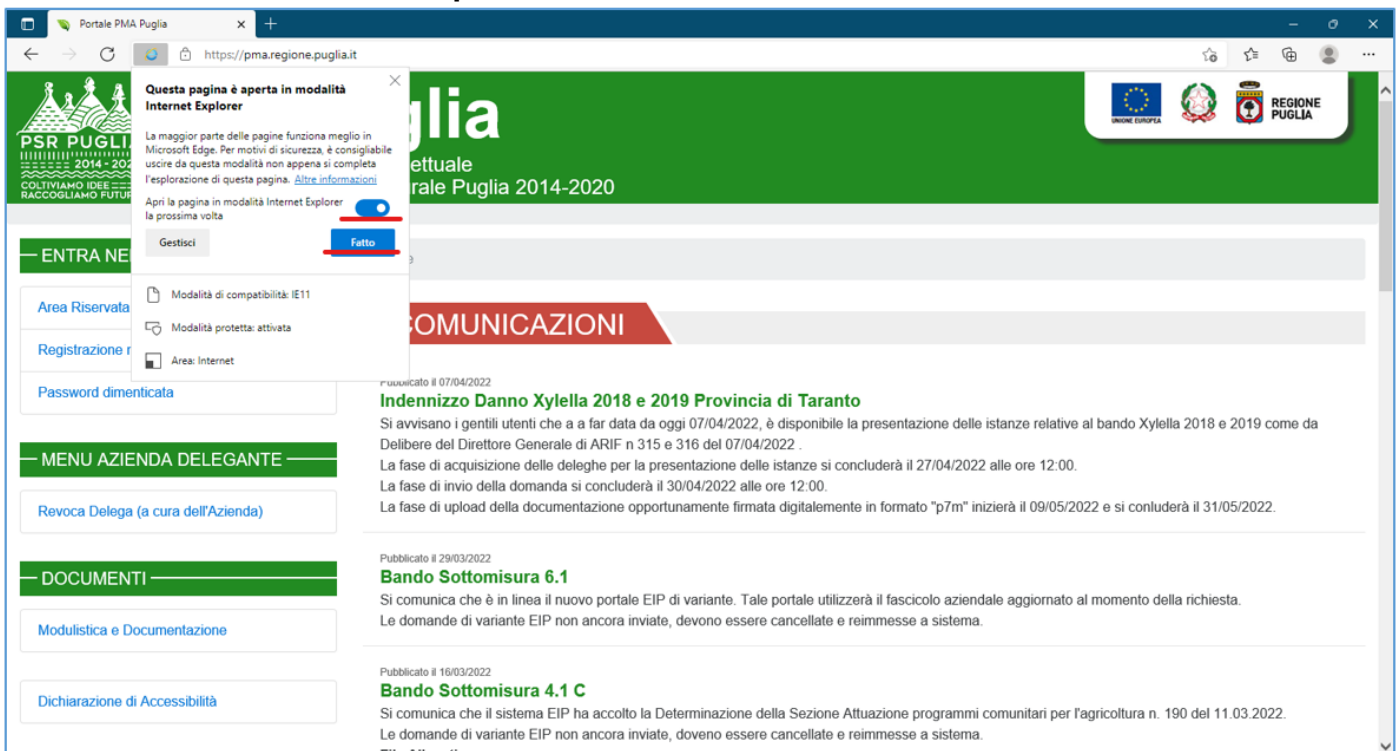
Portale PMA Puglia

https://pma.regione.puglia.it

Questa pagina è aperta in modalità Internet Explorer

La maggior parte delle pagine funziona meglio in Microsoft Edge. Per motivi di sicurezza, è consigliabile uscire da questa modalità non appena si completa l'esplorazione di questa pagina. Altre informazioni

Apri la pagina in modalità Internet Explorer la prossima volta

Gestisci

Fatto

Modalità di compatibilità: IE11

Modalità protetta: attivata

Area: Internet

PSR PUGLIA 2014-202
COLTIVIAMO IDEE RACCOGLIAMO FUTUR

glia
ettuale
rale Puglia 2014-2020

UNIONE EUROPEA

REGIONE PUGLIA

ENTRA NE

Area Riservata

Registrazione n

Password dimenticata

MENU AZIENDA DELEGANTE

Revoca Delega (a cura dell'Azienda)

DOCUMENTI

Modulistica e Documentazione

Dichiarazione di Accessibilità

COMUNICAZIONI

Pubblicato il 07/04/2022
Indennizzo Danno Xylella 2018 e 2019 Provincia di Taranto
Si avvisano i gentili utenti che a a far data da oggi 07/04/2022, è disponibile la presentazione delle istanze relative al bando Xylella 2018 e 2019 come da Delibere del Direttore Generale di ARIF n 315 e 316 del 07/04/2022 .
La fase di acquisizione delle deleghe per la presentazione delle istanze si concluderà il 27/04/2022 alle ore 12:00.
La fase di invio della domanda si concluderà il 30/04/2022 alle ore 12:00.
La fase di upload della documentazione opportunamente firmata digitalmente in formato "p7m" inizierà il 09/05/2022 e si conluderà il 31/05/2022.

Pubblicato il 29/03/2022
Bando Sottomisura 6.1
Si comunica che è in linea il nuovo portale EIP di variante. Tale portale utilizzerà il fascicolo aziendale aggiornato al momento della richiesta.
Le domande di variante EIP non ancora inviate, devono essere cancellate e reimmesse a sistema.

Pubblicato il 16/03/2022
Bando Sottomisura 4.1 C
Si comunica che il sistema EIP ha accolto la Determinazione della Sezione Attuazione programmi comunitari per l'agricoltura n. 190 del 11.03.2022.
Le domande di variante EIP non ancora inviate, doveno essere cancellate e reimmesse a sistema.